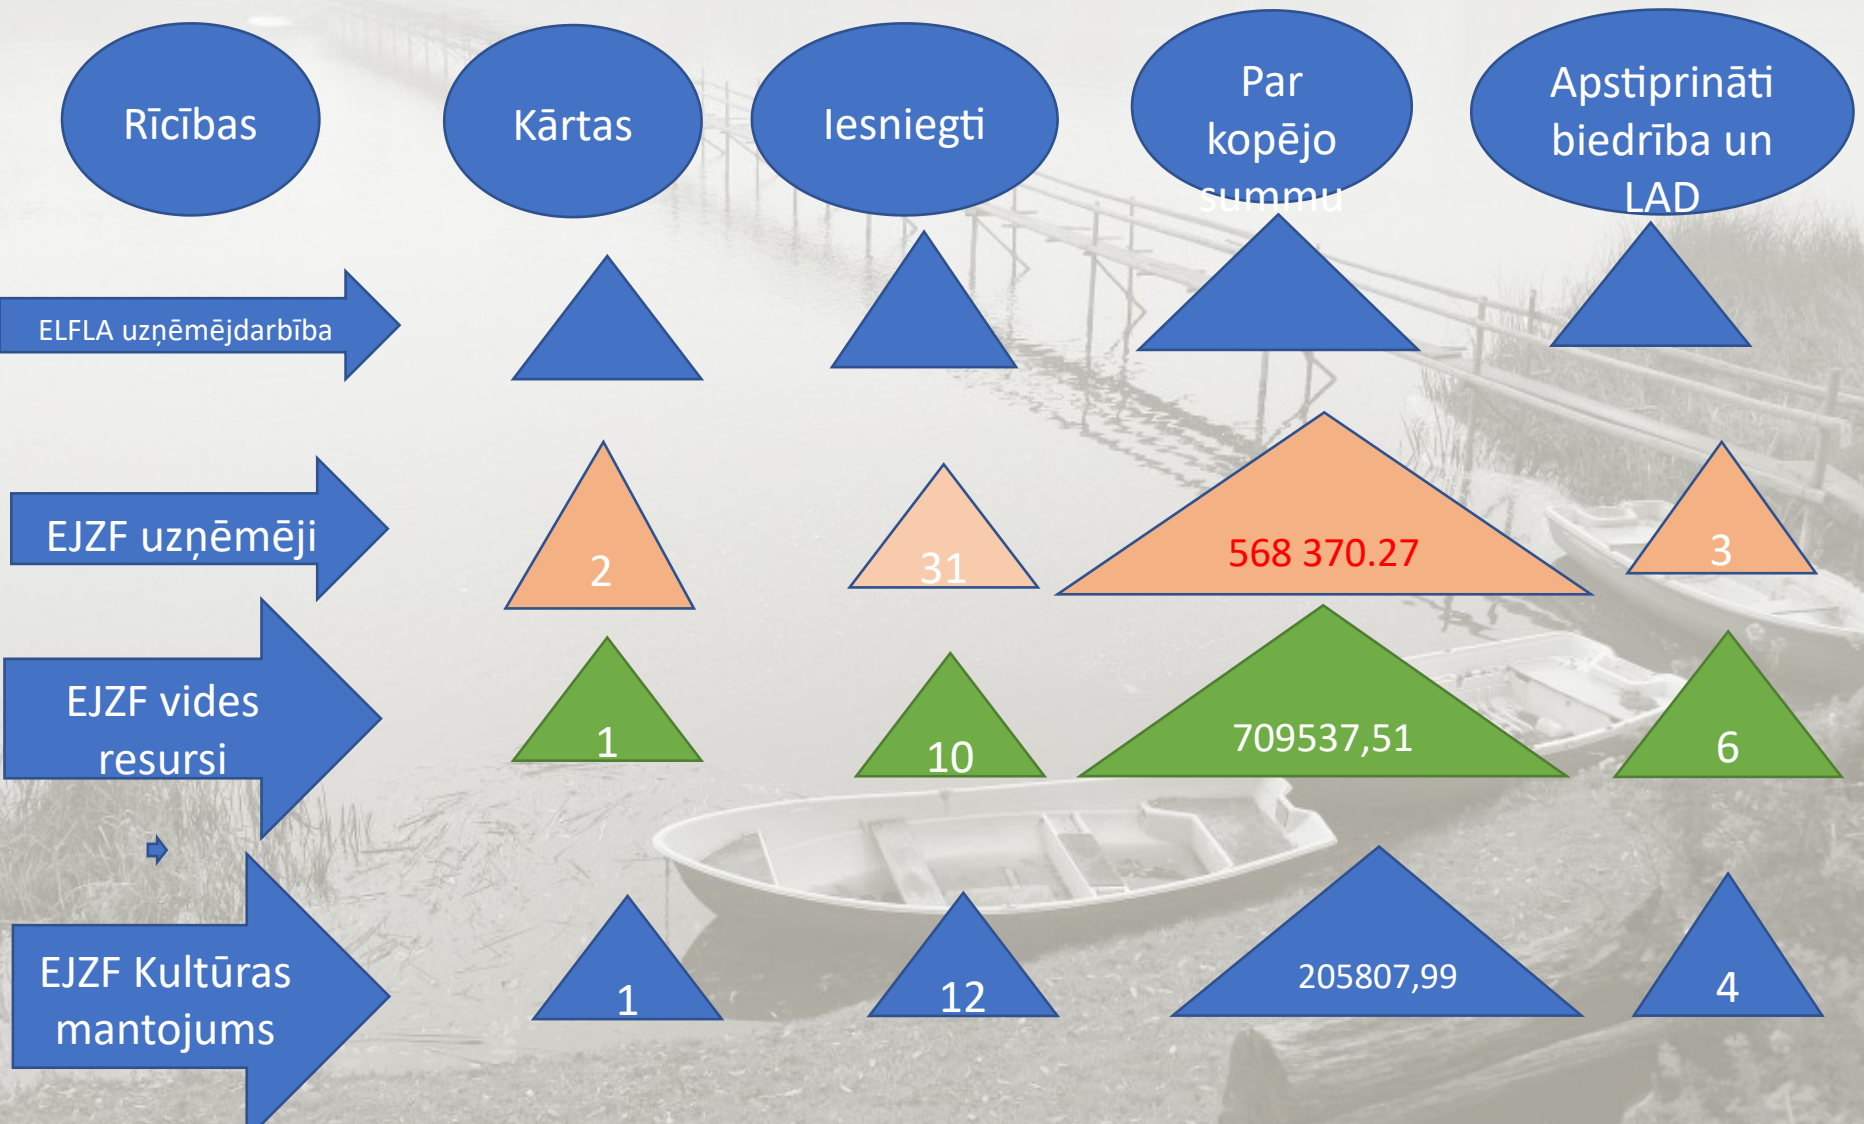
| Rīcības | Kārtas | Iesniegti | Par kopējo summu | Apstiprināti biedrība un LAD |
|---|---|---|---|---|
| ELFLA uzņēmējdarbība | | | | |
| EJZF uzņēmēji | 2 | 31 | 568 370.27 | 3 |
| EJZF vides resursi | 1 | 10 | 709537,51 | 6 |
| EJZF Kultūras mantojums | 1 | 12 | 205807,99 | 4 |